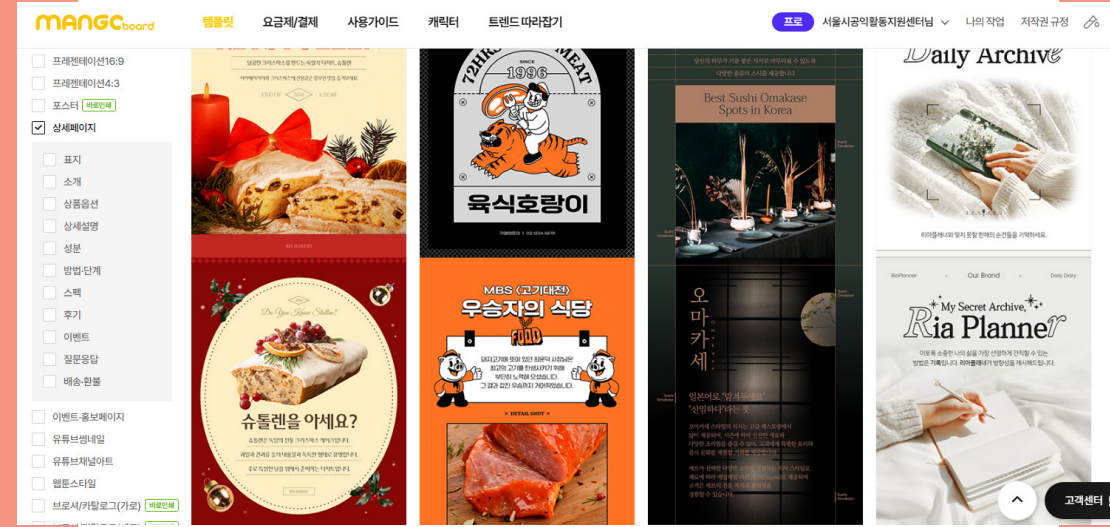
MANGOboard

템플릿 요금제/결제 사용가이드 캐릭터 트렌드 따라잡기

프로 서울시공익활동지원센터님 나의 작업 저작권 규정

프레젠테이션16:9
프레젠테이션4:3
포스터 바로인쇄
상세페이지
표지
소개
상품옵션
상세설명
성분
방법·단계
스펙
후기
이벤트
질문응답
배송·환불
이벤트·홍보페이지
유튜브썸네일
유튜브채널아트
웹툰스타일
브로셔/카탈로그(가로) 바로인쇄

72HR SINCE 1996 MEAT
육식호랑이

Best Sushi Omakase Spots in Korea

Daily Archive

Do you Know Stollen?
슈톨렌을 아세요?

MBS 〈고기대전〉
우승자의 식당
FOOD
DETAIL SHOT

오마카세

RiaPlanner Our Brand Daily Diary
My Secret Archive, Ria Planner

고객센터